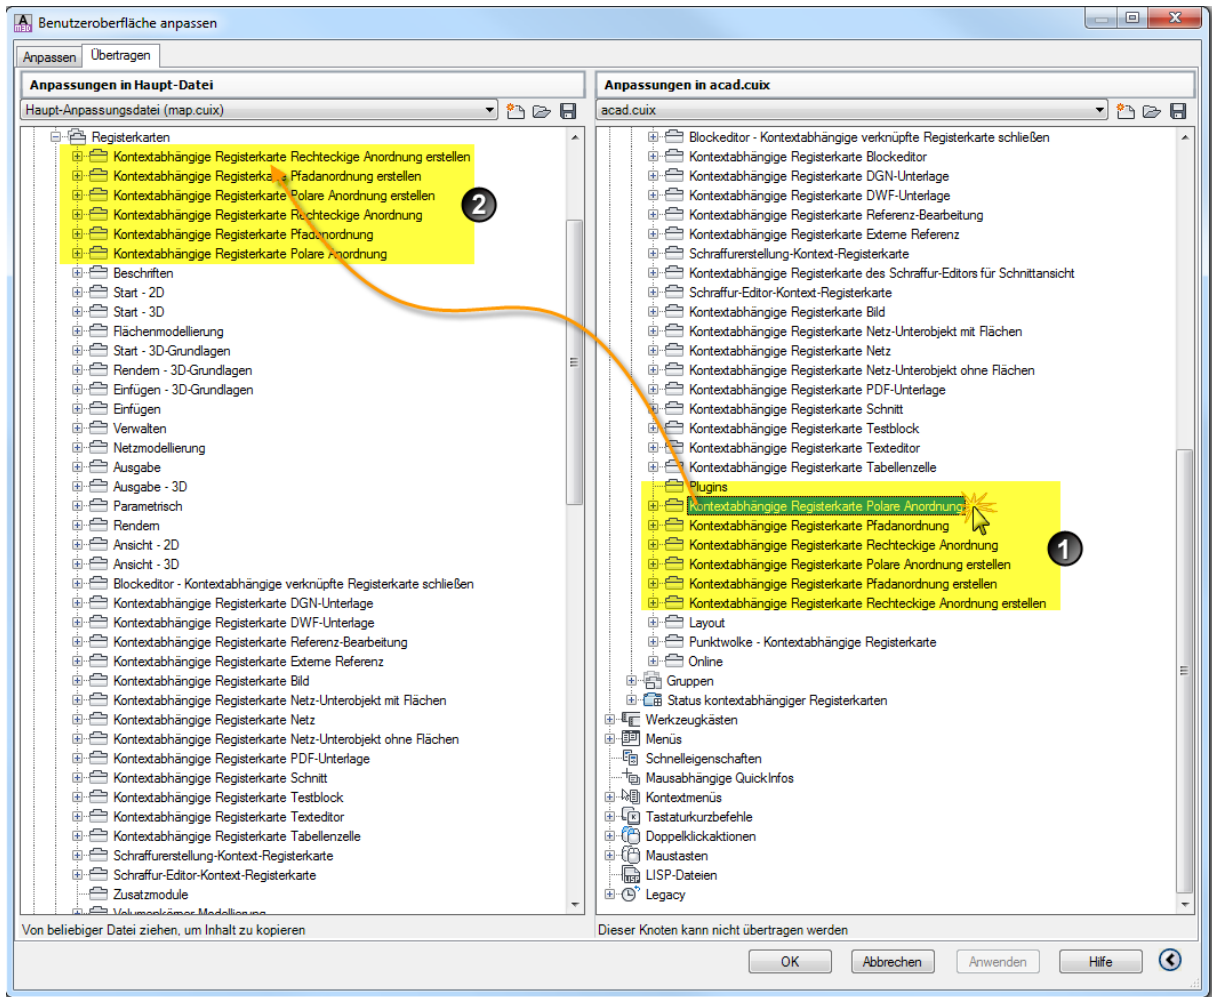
Benutzeroberfläche anpassen

Anpassen | Übertragen

Anpassungen in Haupt-Datei

Haupt-Anpassungsdatei (map.cuix)

Registerkarten
Kontextabhängige Registerkarte Rechteckige Anordnung erstellen
Kontextabhängige Registerkarte Pfadanordnung erstellen
Kontextabhängige Registerkarte Polare Anordnung erstellen
Kontextabhängige Registerkarte Rechteckige Anordnung
Kontextabhängige Registerkarte Pfadanordnung
Kontextabhängige Registerkarte Polare Anordnung
Beschriften
Start - 2D
Start - 3D
Flächenmodellierung
Start - 3D-Grundlagen
Rendern - 3D-Grundlagen
Einfügen - 3D-Grundlagen
Einfügen
Verwalten
Netzmodellierung
Ausgabe
Ausgabe - 3D
Parametrisch
Rendern
Ansicht - 2D
Ansicht - 3D
Blockeditor - Kontextabhängige verknüpfte Registerkarte schließen
Kontextabhängige Registerkarte DGN-Unterlage
Kontextabhängige Registerkarte DWF-Unterlage
Kontextabhängige Registerkarte Referenz-Bearbeitung
Kontextabhängige Registerkarte Externe Referenz
Kontextabhängige Registerkarte Bild
Kontextabhängige Registerkarte Netz-Unterobjekt mit Flächen
Kontextabhängige Registerkarte Netz
Kontextabhängige Registerkarte Netz-Unterobjekt ohne Flächen
Kontextabhängige Registerkarte PDF-Unterlage
Kontextabhängige Registerkarte Schnitt
Kontextabhängige Registerkarte Testblock
Kontextabhängige Registerkarte Texteditor
Kontextabhängige Registerkarte Tabellenzelle
Schraffurerstellung-Kontext-Registerkarte
Schraffur-Editor-Kontext-Registerkarte
Zusatzmodule
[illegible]

Von beliebiger Datei ziehen, um Inhalt zu kopieren

2

Anpassungen in acad.cuix

acad.cuix

Blockeditor - Kontextabhängige verknüpfte Registerkarte schließen
Kontextabhängige Registerkarte Blockeditor
Kontextabhängige Registerkarte DGN-Unterlage
Kontextabhängige Registerkarte DWF-Unterlage
Kontextabhängige Registerkarte Referenz-Bearbeitung
Kontextabhängige Registerkarte Externe Referenz
Schraffurerstellung-Kontext-Registerkarte
Kontextabhängige Registerkarte des Schraffur-Editors für Schnittansicht
Schraffur-Editor-Kontext-Registerkarte
Kontextabhängige Registerkarte Bild
Kontextabhängige Registerkarte Netz-Unterobjekt mit Flächen
Kontextabhängige Registerkarte Netz
Kontextabhängige Registerkarte Netz-Unterobjekt ohne Flächen
Kontextabhängige Registerkarte PDF-Unterlage
Kontextabhängige Registerkarte Schnitt
Kontextabhängige Registerkarte Testblock
Kontextabhängige Registerkarte Texteditor
Kontextabhängige Registerkarte Tabellenzelle
Plugins
Kontextabhängige Registerkarte Polare Anordnung
Kontextabhängige Registerkarte Pfadanordnung
Kontextabhängige Registerkarte Rechteckige Anordnung
Kontextabhängige Registerkarte Polare Anordnung erstellen
Kontextabhängige Registerkarte Pfadanordnung erstellen
Kontextabhängige Registerkarte Rechteckige Anordnung erstellen
Layout
Punktwolke - Kontextabhängige Registerkarte
Online
Gruppen
Status kontextabhängiger Registerkarten
Werkzeugkästen
Menüs
Schnelleigenschaften
Mausabhängige QuickInfos
Kontextmenüs
Tastaturkurzbefehle
Doppelklickaktionen
Maustasten
LISP-Dateien
Legacy

1

Dieser Knoten kann nicht übertragen werden

OK | Abbrechen | Anwenden | Hilfe